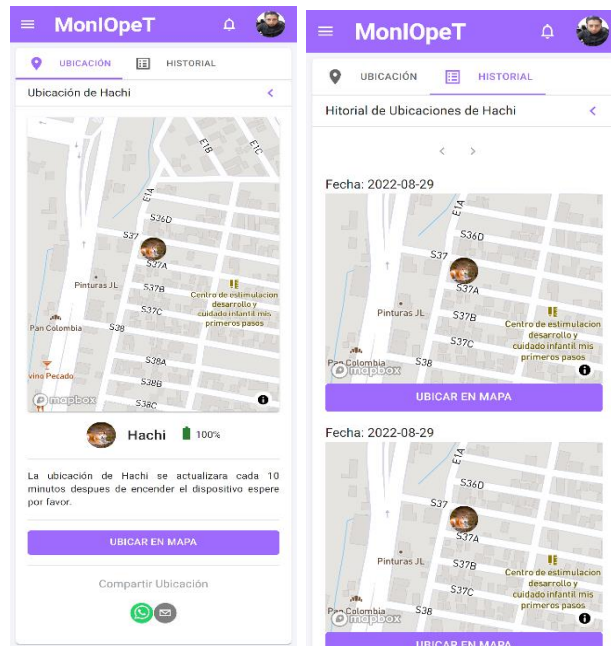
MonIOpeT

UBICACIÓN HISTORIAL

Ubicación de Hachi

E1B E1C E1A S36D S37 S37A S37B S37C S38 S38A S38B S38C

Pinturas JL

Centro de estimulacion desarrollo y cuidado infantil mis primeros pasos

Pan Colombia

vino Pecado

mapbox

Hachi 100%

La ubicación de Hachi se actualizara cada 10 minutos despues de encender el dispositivo espere por favor.

UBICAR EN MAPA

Compartir Ubicación

MonIOpeT

UBICACIÓN HISTORIAL

Hitorial de Ubicaciones de Hachi

< >

Fecha: 2022-08-29

E1A S36D S37 S37A S37B S37C S38

Pinturas JL

Centro de estimulacion desarrollo y cuidado infantil mis primeros pasos

Pan Colombia

mapbox

UBICAR EN MAPA

Fecha: 2022-08-29

E1A S36D S37 S37A S37B S37C S38

Pinturas JL

Centro de estimulacion desarrollo y cuidado infantil mis primeros pasos

Pan Colombia

mapbox

UBICAR EN MAPA